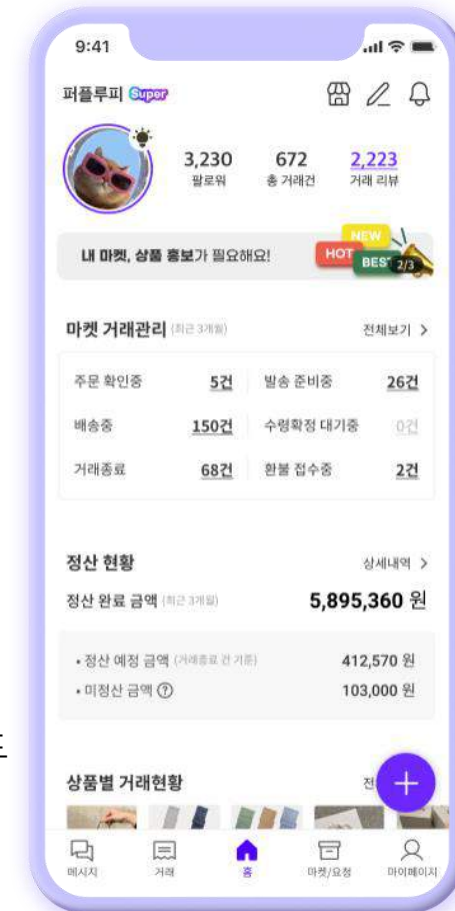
9:41

퍼플루피 Super

3,230 팔로워
672 총 거래건
2,223 거래 리뷰

내 마켓, 상품 홍보가 필요해요!
NEW
HOT
BEST
2/3

마켓 거래관리 (최근 3개월)
전체보기 >

| 주문 확인중 | 5건 | 발송 준비중 | 26건 |
|---|---|---|---|
| 배송중 | 150건 | 수령확정 대기중 | 0건 |
| 거래종료 | 68건 | 환불 접수중 | 2건 |

정산 현황
상세내역 >
정산 완료 금액 (최근 3개월)
5,895,360 원

• 정산 예정 금액 (거래종료 건 기준) 412,570 원
• 미정산 금액 ⓘ 103,000 원

상품별 거래현황
전

+

메시지 거래 홈 마켓/요청 마이페이지